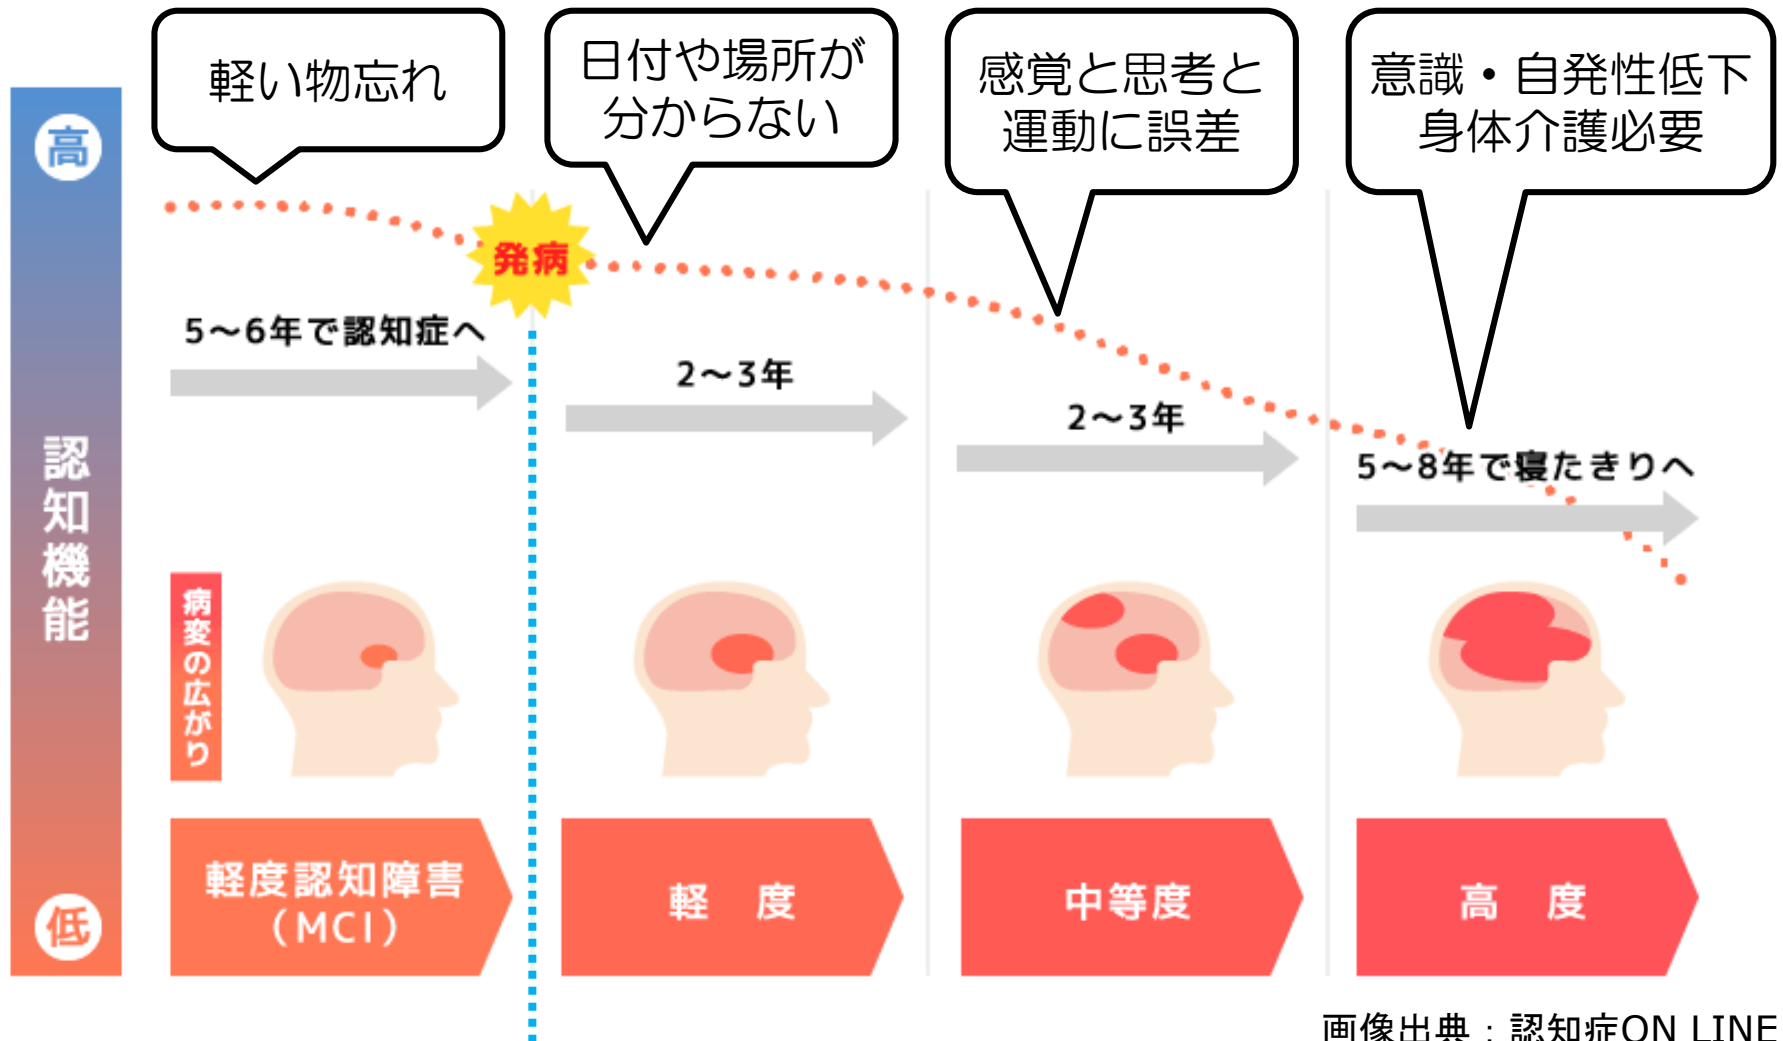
軽い物忘れ

日付や場所が分からない

感覚と思考と運動に誤差

意識・自発性低下
身体介護必要

高

認知機能

低

発病

5〜6年で認知症へ

2〜3年

2〜3年

5〜8年で寝たきりへ

病変の広がり

軽度認知障害
（MCI）

軽　度

中等度

高　度

画像出典：認知症ON LINE